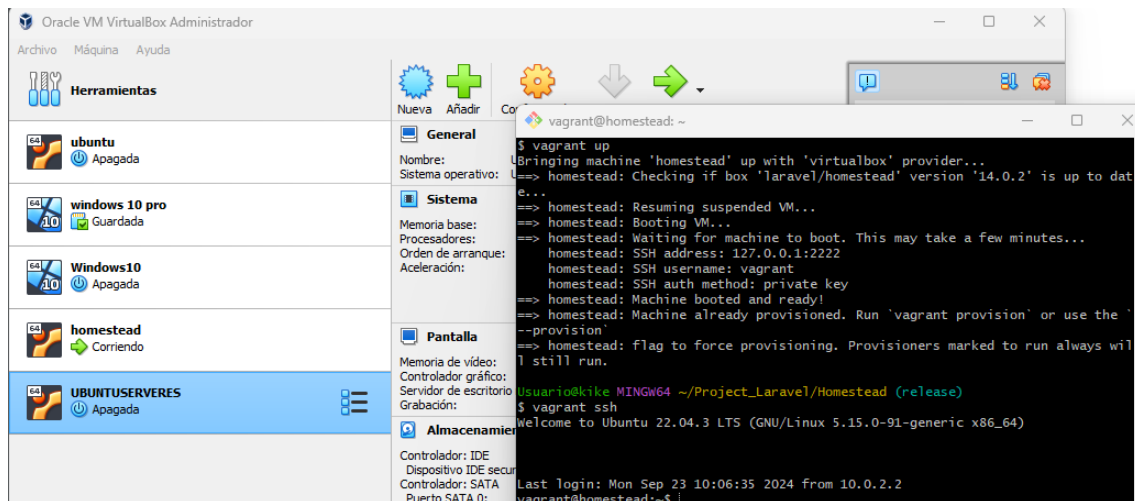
Oracle VM VirtualBox Administrador

Archivo Máquina Ayuda

Herramientas

Nueva Añadir Co

ubuntu
Apagada

windows 10 pro
Guardada

Windows10
Apagada

homestead
Corriendo

UBUNTUSERVERES
Apagada

General

Nombre:
Sistema operativo:

Sistema

Memoria base:
Procesadores:
Orden de arranque:
Aceleración:

Pantalla

Memoria de vídeo:
Controlador gráfico:
Servidor de escritorio
Grabación:

Almacenamier

Controlador: IDE
Dispositivo IDE secur
Controlador: SATA
Puerto SATA 0:

vagrant@homestead: ~

$ vagrant up
Bringing machine 'homestead' up with 'virtualbox' provider...
==> homestead: Checking if box 'laravel/homestead' version '14.0.2' is up to date...
==> homestead: Resuming suspended VM...
==> homestead: Booting VM...
==> homestead: Waiting for machine to boot. This may take a few minutes...
homestead: SSH address: 127.0.0.1:2222
homestead: SSH username: vagrant
homestead: SSH auth method: private key
==> homestead: Machine booted and ready!
==> homestead: Machine already provisioned. Run `vagrant provision` or use the `--provision`
==> homestead: flag to force provisioning. Provisioners marked to run always will still run.

Usuario@kike MINGW64 ~/Project_Laravel/Homestead (release)
$ vagrant ssh
Welcome to Ubuntu 22.04.3 LTS (GNU/Linux 5.15.0-91-generic x86_64)

Last login: Mon Sep 23 10:06:35 2024 from 10.0.2.2
vagrant@homestead:~$